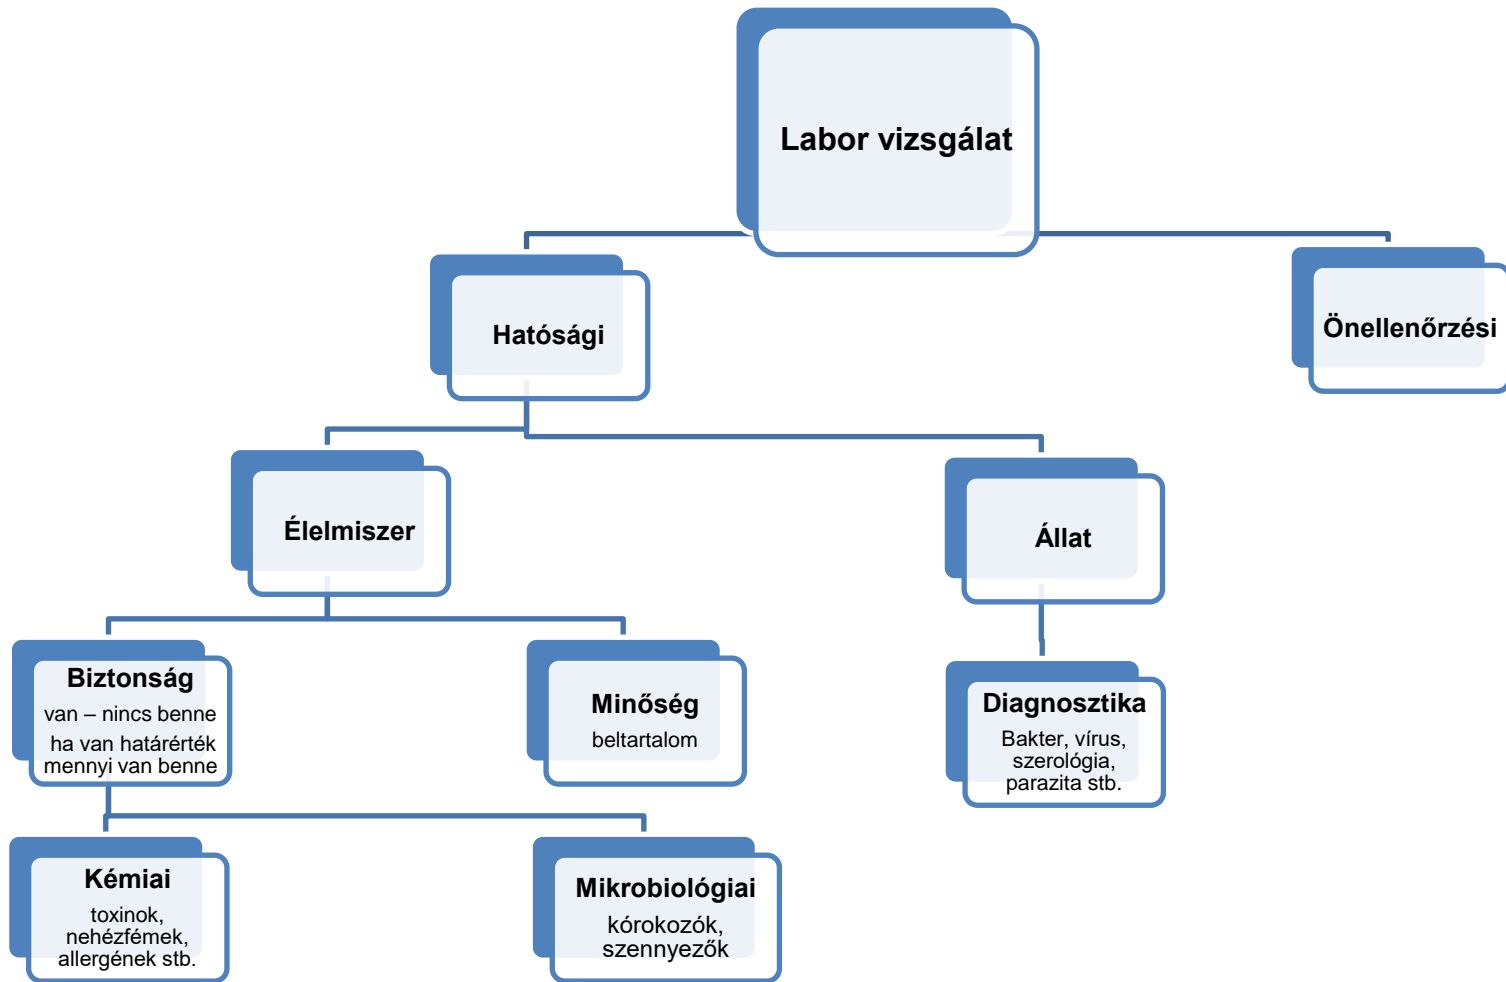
Labor vizsgálat

Hatósági

Önellenőrzési

Élelmiszer

Állat

Biztonság
van – nincs benne
ha van határérték
mennyi van benne

Minőség
beltartalom

Diagnosztika
Bakter, vírus,
szerológia,
parazita stb.

Kémiai
toxinok,
nehézfémek,
allergének stb.

Mikrobiológiai
kórokozók,
szennyezők